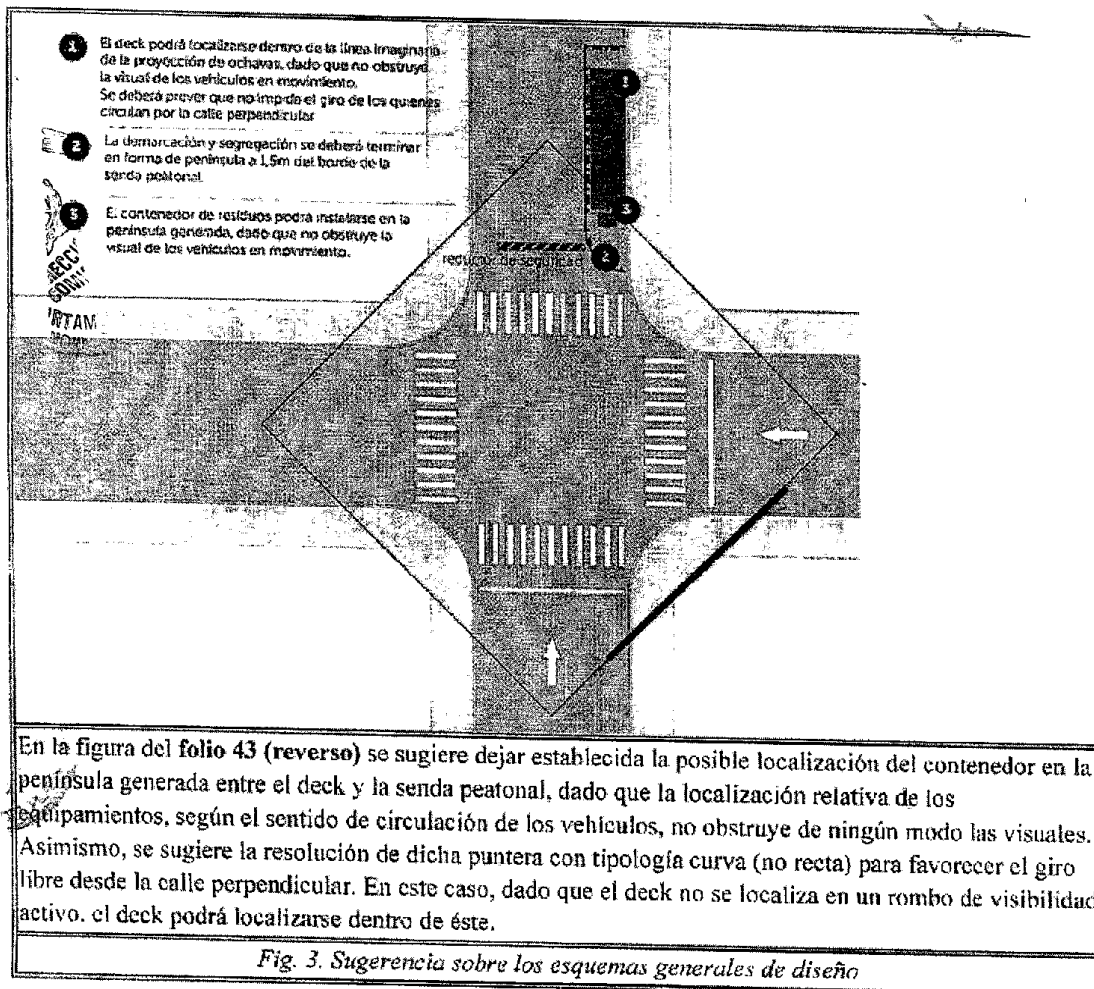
1 El deck podrá localizarse dentro de la línea imaginaria de la proyección de ochavas, dado que no obstruye la visual de los vehículos en movimiento.
Se deberá prever que no impida el giro de los quienes circulan por la calle perpendicular

2 La demarcación y segregación se deberá terminar en forma de península a 1,5m del borde de la senda peatonal.

3 El contenedor de residuos podrá instalarse en la península generada, dado que no obstruye la visual de los vehículos en movimiento.

1

3

reductor de seguridad 2

En la figura del folio 43 (reverso) se sugiere dejar establecida la posible localización del contenedor en la península generada entre el deck y la senda peatonal, dado que la localización relativa de los equipamientos, según el sentido de circulación de los vehículos, no obstruye de ningún modo las visuales. Asimismo, se sugiere la resolución de dicha puntera con tipología curva (no recta) para favorecer el giro libre desde la calle perpendicular. En este caso, dado que el deck no se localiza en un rombo de visibilidad activo. el deck podrá localizarse dentro de éste.

Fig. 3. Sugerencia sobre los esquemas generales de diseño